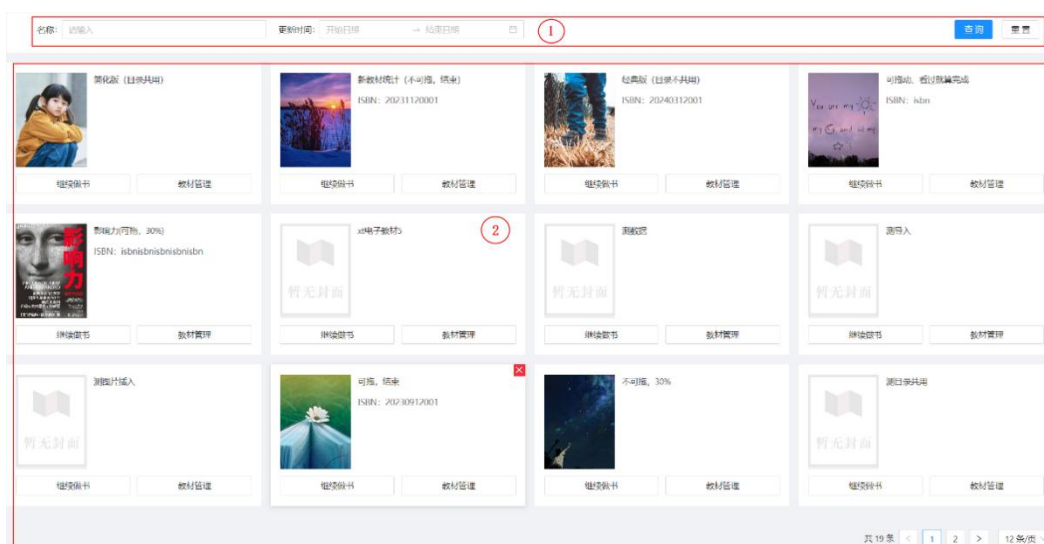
名称: 请输入　　更新时间: 开始日期 → 结束日期　①　查询　重置

简化版（目录共用）
继续做书　教材管理

新教材统计（不可拖，结束）
ISBN: 20231120001
继续做书　教材管理

经典版（目录不共用）
ISBN: 20240312001
继续做书　教材管理

可拖动，都过就算完成
ISBN: isbn
继续做书　教材管理

影响力(可拖，30%)
ISBN: isbnisbnisbnisbnisbn
继续做书　教材管理

xd电子教材3　②
暂无封面
继续做书　教材管理

测教材
暂无封面
继续做书　教材管理

测导入
暂无封面
继续做书　教材管理

测图片插入
暂无封面
继续做书　教材管理

可拖，结束
ISBN: 20230912001
继续做书　教材管理

不可拖，30%
继续做书　教材管理

测目录共用
暂无封面
继续做书　教材管理

共 19 条　<　1　2　>　12 条/页